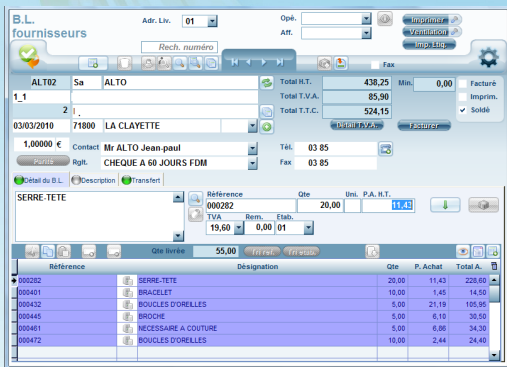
B.L. fournisseurs

Adr. Liv. 01

Opé.

Aff.

Fax

Imprimer

Ventilation

Imp. Etiq.

Rech. numéro

ALT02 | Sa | ALTO

1_1

2 | I.

03/03/2010 | 71800 | LA CLAYETTE

1,00000 € | Contact | Mr ALTO Jean-paul

Partiel | Rglt. | CHEQUE A 60 JOURS FDM

Total H.T. 438,25

Total T.V.A. 85,90

Total T.T.C. 524,15

Détail T.V.A.

Facturer

Min. 0,00

Facturé

Imprim.

Soldé

Tél. 03 85

Fax 03 85

Détail du B.L. | Description | Transfert

SERRE-TETE

Référence 000282

Qte 20,00

Uni.

P.A. H.T. 11,43

TVA 19,60

Rem. 0,00

Etab. 01

Qte livrée 55,00

Int.rel. | Int.stat.

| Référence | | Désignation | Qte | P. Achat | Total A. |
|---|---|---|---|---|---|
| 000282 | | SERRE-TETE | 20,00 | 11,43 | 228,60 |
| 000401 | | BRACELET | 10,00 | 1,45 | 14,50 |
| 000432 | | BOUCLES D'OREILLES | 5,00 | 21,19 | 105,95 |
| 000445 | | BROCHE | 5,00 | 6,10 | 30,50 |
| 000461 | | NECESSAIRE A COUTURE | 5,00 | 6,86 | 34,30 |
| 000472 | | BOUCLES D'OREILLES | 10,00 | 2,44 | 24,40 |